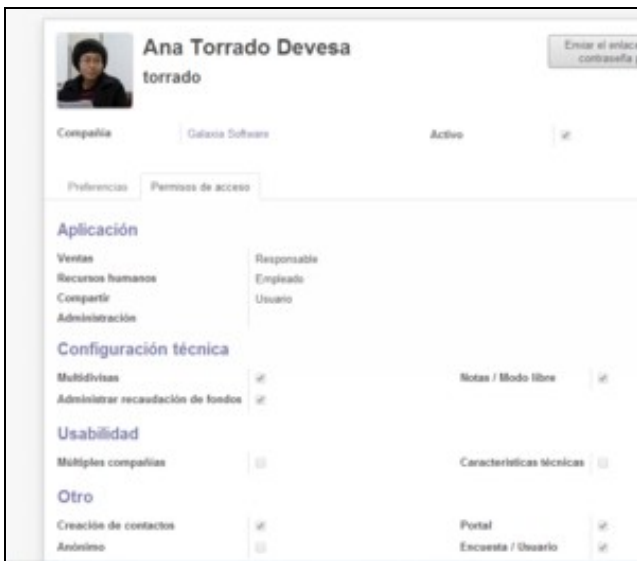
Ana Torrado Devesa

torrado

Enviar el enlac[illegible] contraseña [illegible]

Compañía Galaxia Software

Activo

Preferencias Permisos de acceso

Aplicación

Ventas Responsable

Recursos humanos Empleado

Compartir Usuario

Administración

Configuración técnica

Multidivisas

Notas / Modo libre

Administrar recaudación de fondos

Usabilidad

Múltiples compañías

Características técnicas

Otro

Creación de contactos

Portal

Anónimo

Encuesta / Usuario